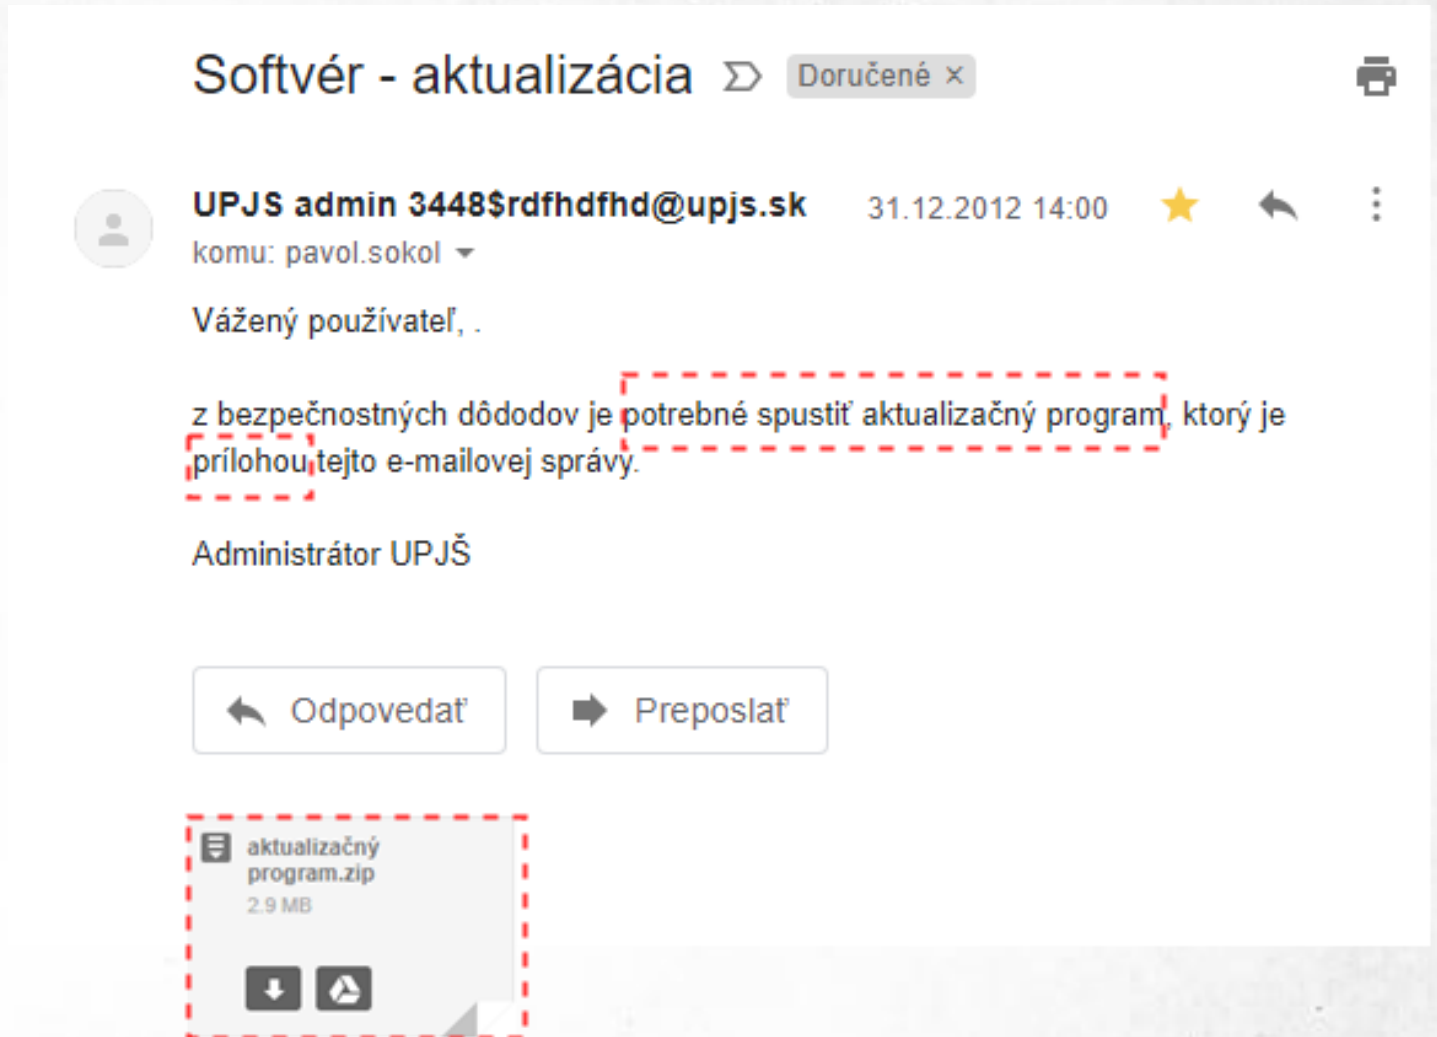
Softvér - aktualizácia Doručené ×

UPJS admin 3448$rdfhdfhd@upjs.sk 31.12.2012 14:00
komu: pavol.sokol

Vážený používateľ, .

z bezpečnostných dôdodov je potrebné spustiť aktualizačný program, ktorý je prílohou tejto e-mailovej správy.

Administrátor UPJŠ

Odpovedať Preposlať

aktualizačný program.zip
2.9 MB